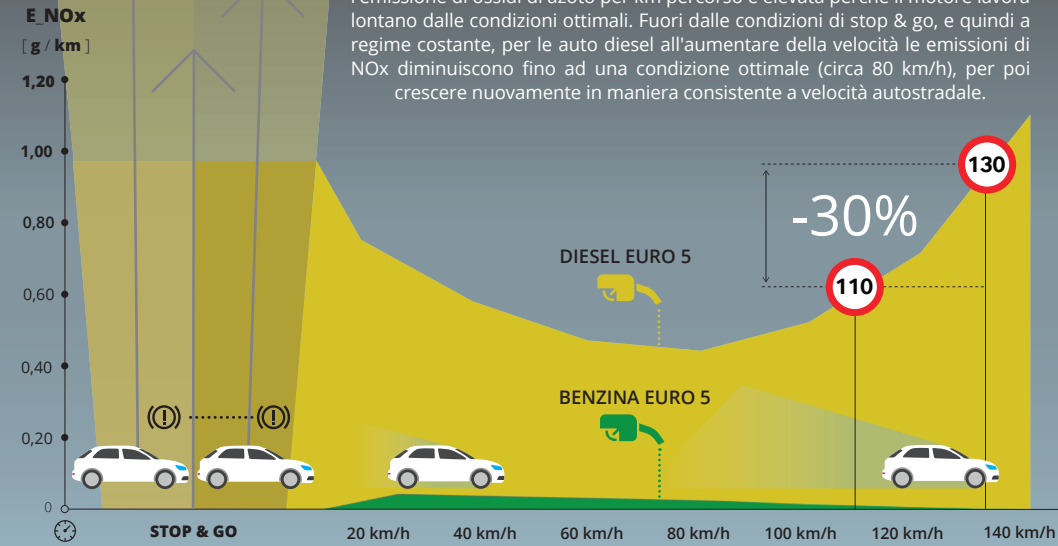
E_NOx
[ g / km ]

l'emissione di ossidi di azoto per km percorso è elevata perché il motore lavora lontano dalle condizioni ottimali. Fuori dalle condizioni di stop & go, e quindi a regime costante, per le auto diesel all'aumentare della velocità le emissioni di NOx diminuiscono fino ad una condizione ottimale (circa 80 km/h), per poi crescere nuovamente in maniera consistente a velocità autostradale.

1,20
1,00
0,80
0,60
0,40
0,20
0

-30%
130
110

DIESEL EURO 5

BENZINA EURO 5

STOP & GO
20 km/h
40 km/h
60 km/h
80 km/h
100 km/h
120 km/h
140 km/h